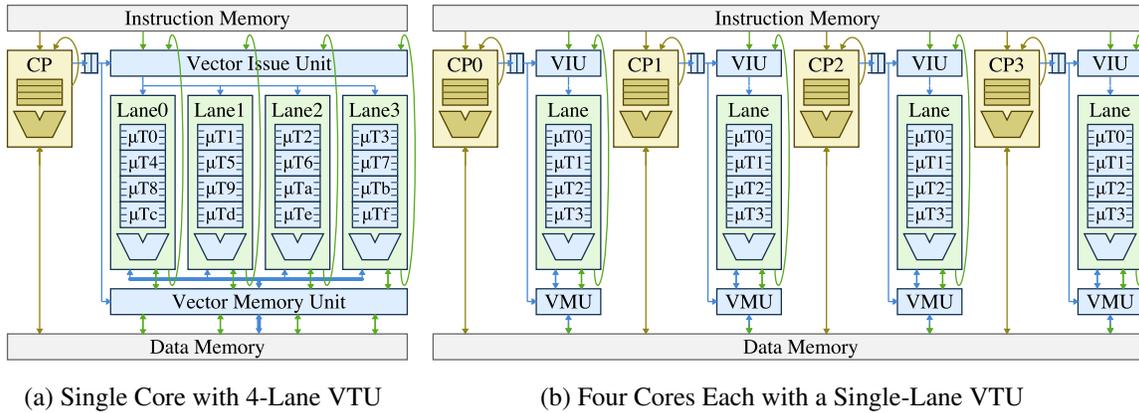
Instruction Memory

CP

Vector Issue Unit

Lane0
μT0
μT4
μT8
μTc

Lane1
μT1
μT5
μT9
μTd

Lane2
μT2
μT6
μTa
μTe

Lane3
μT3
μT7
μTb
μTf

Vector Memory Unit

Data Memory

(a) Single Core with 4-Lane VTU

Instruction Memory

CP0

VIU

Lane
μT0
μT1
μT2
μT3

VMU

CP1

VIU

Lane
μT0
μT1
μT2
μT3

VMU

CP2

VIU

Lane
μT0
μT1
μT2
μT3

VMU

CP3

VIU

Lane
μT0
μT1
μT2
μT3

VMU

Data Memory

(b) Four Cores Each with a Single-Lane VTU